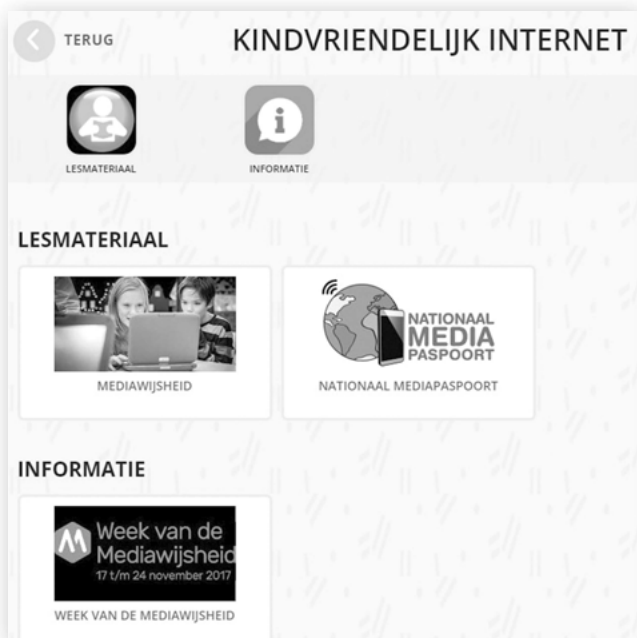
TERUG

KINDVRIENDELIJK INTERNET

LESMATERIAAL

INFORMATIE

LESMATERIAAL

MEDIAWIJSHEID

NATIONAAL MEDIA PASPOORT

NATIONAAL MEDIAPASPOORT

INFORMATIE

Week van de Mediawijsheid
17 t/m 24 november 2017

WEEK VAN DE MEDIAWIJSHEID